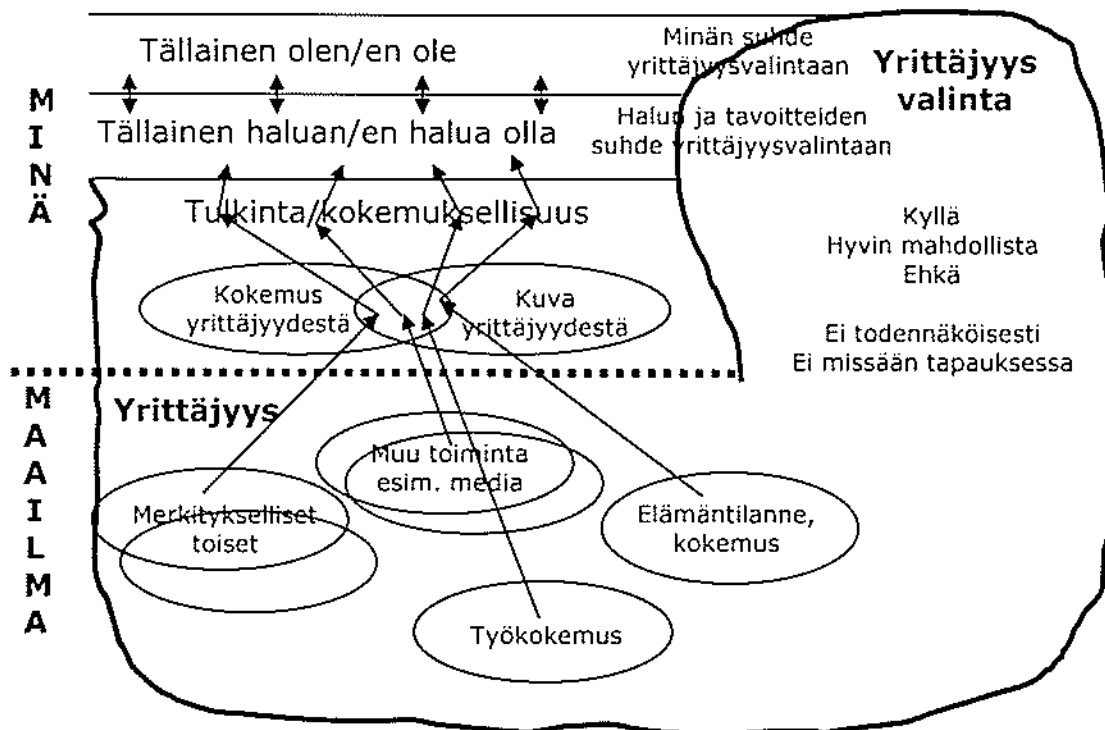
Tällainen olen/en ole

Minän suhde yrittäjyysvalintaan

Yrittäjyys valinta

M I N Ä

Tällainen haluan/en halua olla

Halun ja tavoitteiden suhde yrittäjyysvalintaan

Tulkinta/kokemuksellisuus

Kyllä
Hyvin mahdollista
Ehkä

Ei todennäköisesti
Ei missään tapauksessa

Kokemus yrittäjyydestä

Kuva yrittäjyydestä

M A A I L M A

Yrittäjyys

Muu toiminta esim. media

Merkitykselliset toiset

Elämäntilanne, kokemus

Työkokemus